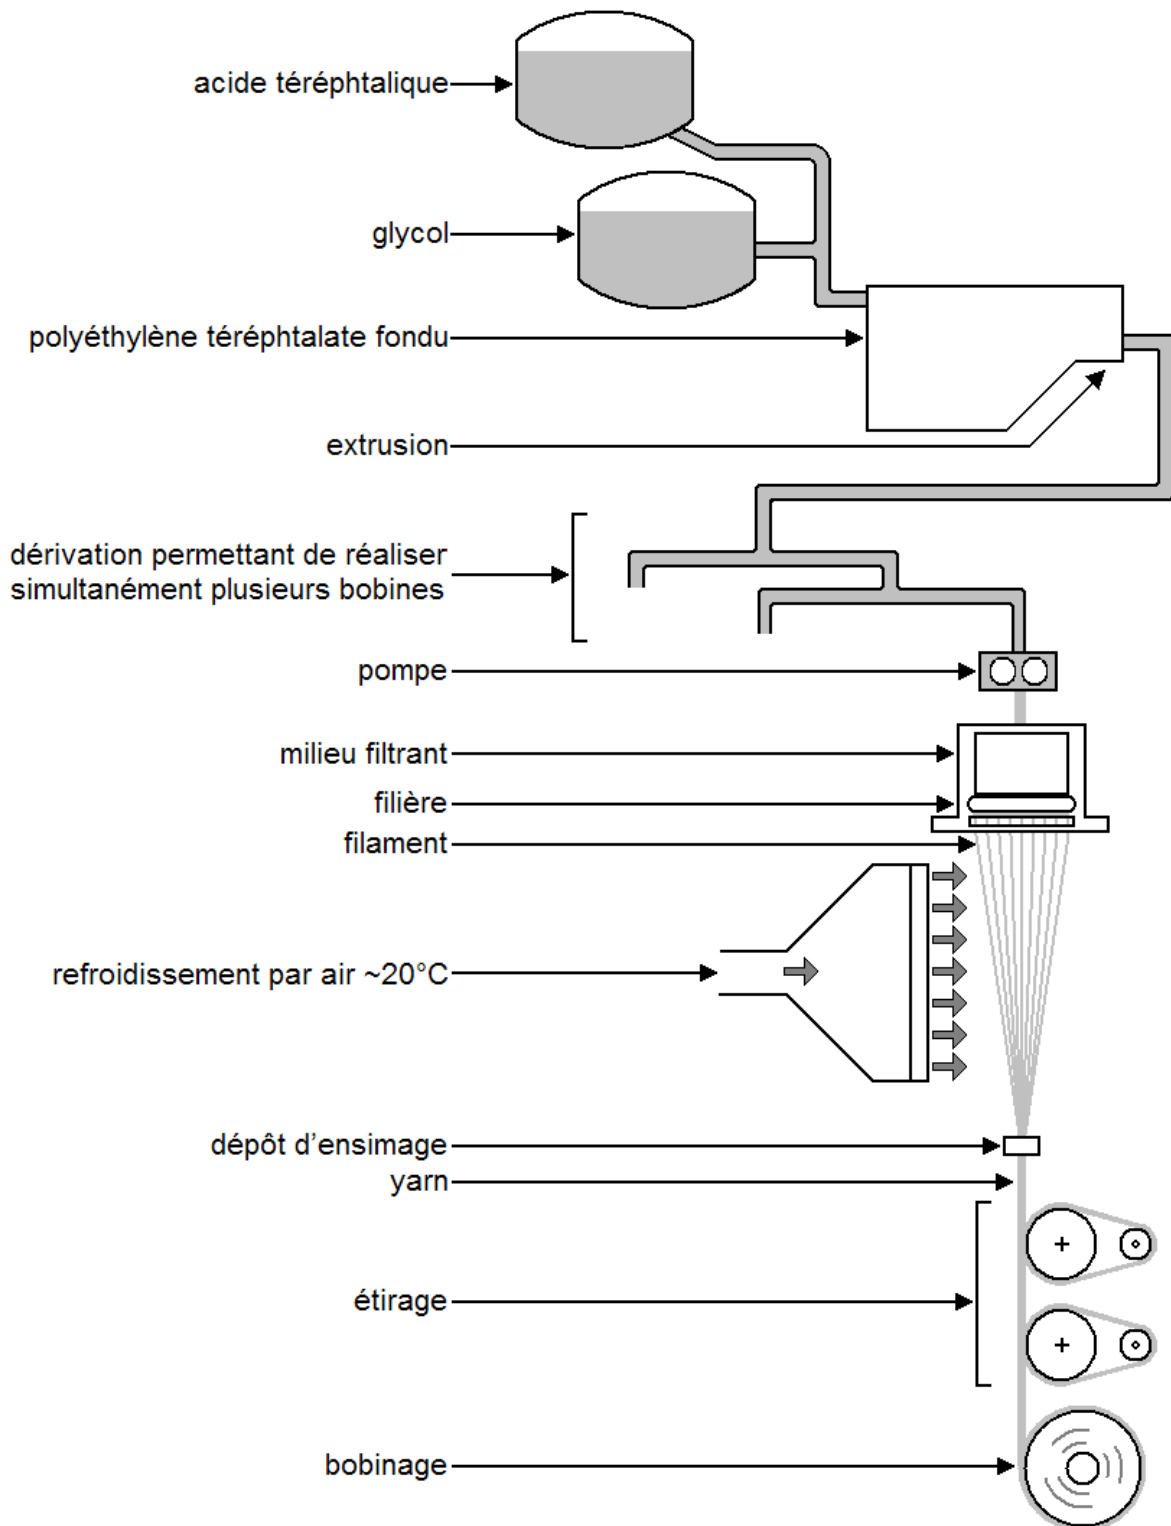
acide téréphtalique

glycol

polyéthylène téréphtalate fondu

extrusion

dérivation permettant de réaliser simultanément plusieurs bobines

pompe

milieu filtrant

filière

filament

refroidissement par air ~20°C

dépôt d'ensimage

yarn

étirage

bobinage